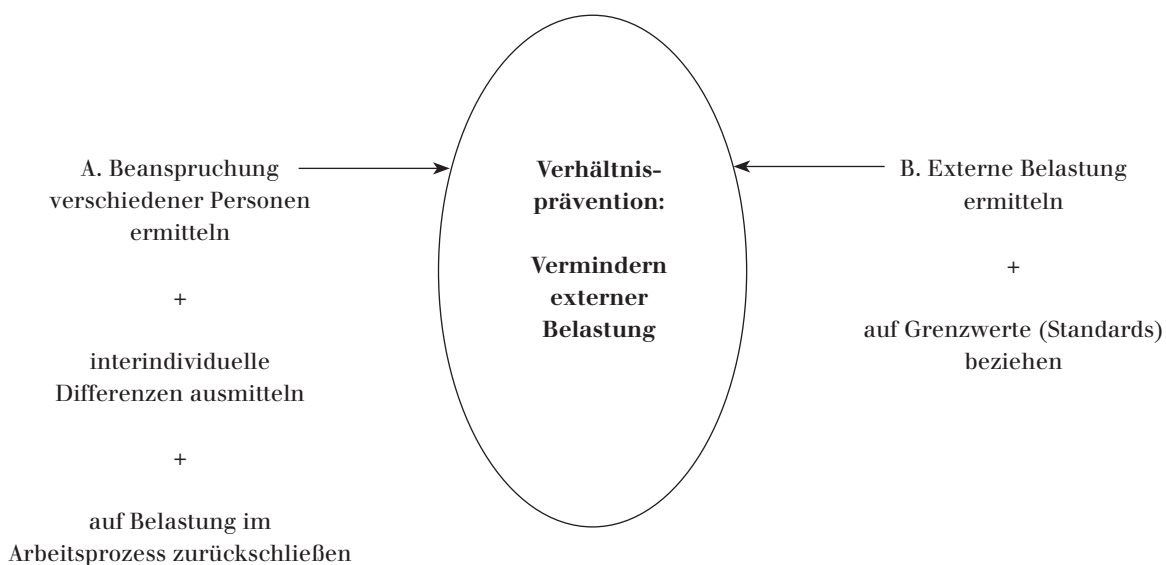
A. Beanspruchung verschiedener Personen ermitteln

+

interindividuelle Differenzen ausmitteln

+

auf Belastung im Arbeitsprozess zurückschließen

**Verhältnisprävention:**

**Vermindern externer Belastung**

B. Externe Belastung ermitteln

+

auf Grenzwerte (Standards) beziehen